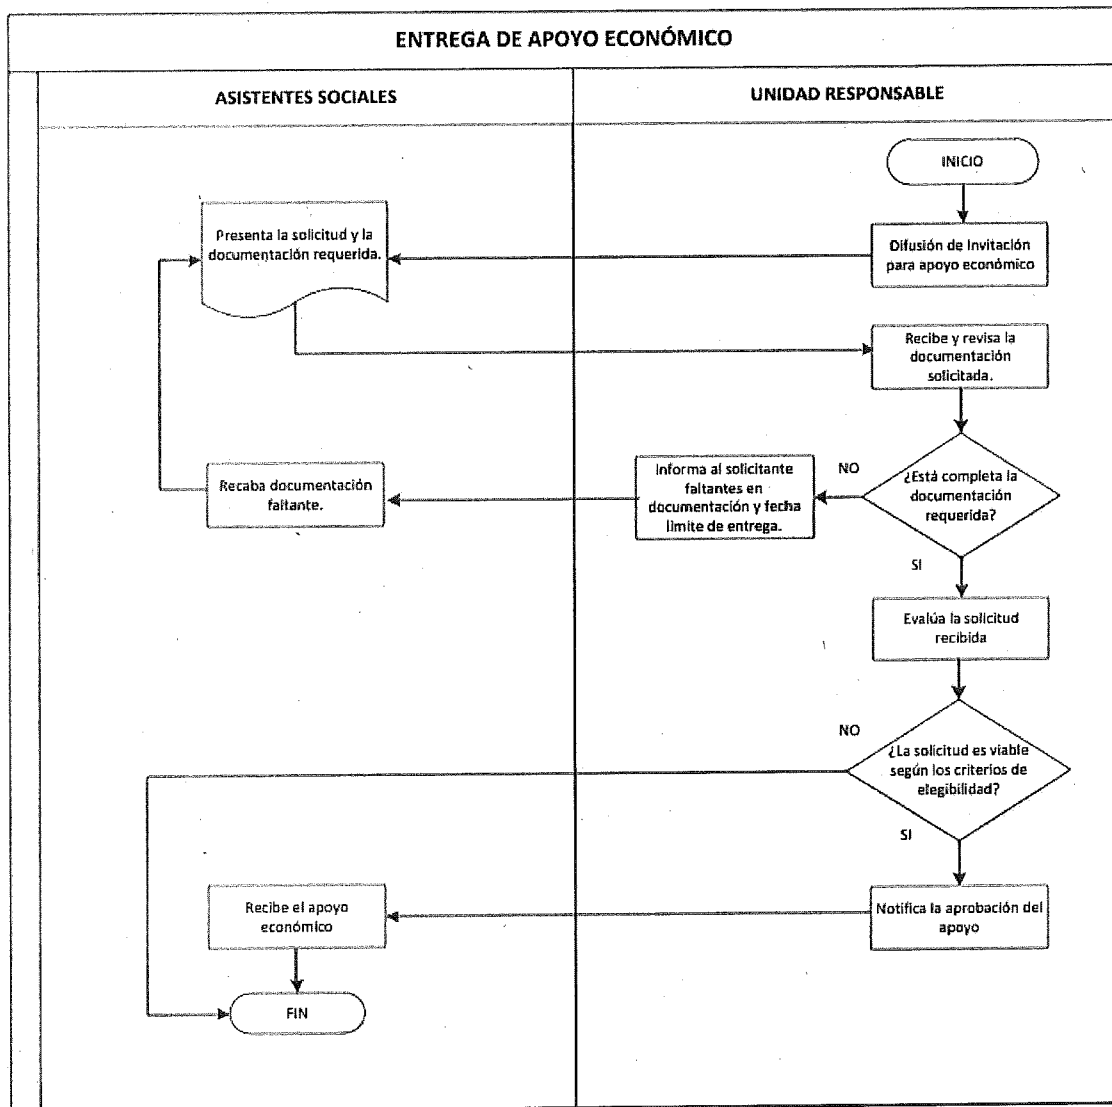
ENTREGA DE APOYO ECONÓMICO

ASISTENTES SOCIALES

UNIDAD RESPONSABLE

INICIO

Difusión de Invitación para apoyo económico

Presenta la solicitud y la documentación requerida.

Recibe y revisa la documentación solicitada.

¿Está completa la documentación requerida?

NO

Informa al solicitante faltantes en documentación y fecha límite de entrega.

Recaba documentación faltante.

SI

Evalúa la solicitud recibida

NO

¿La solicitud es viable según los criterios de elegibilidad?

SI

Notifica la aprobación del apoyo

Recibe el apoyo económico

FIN